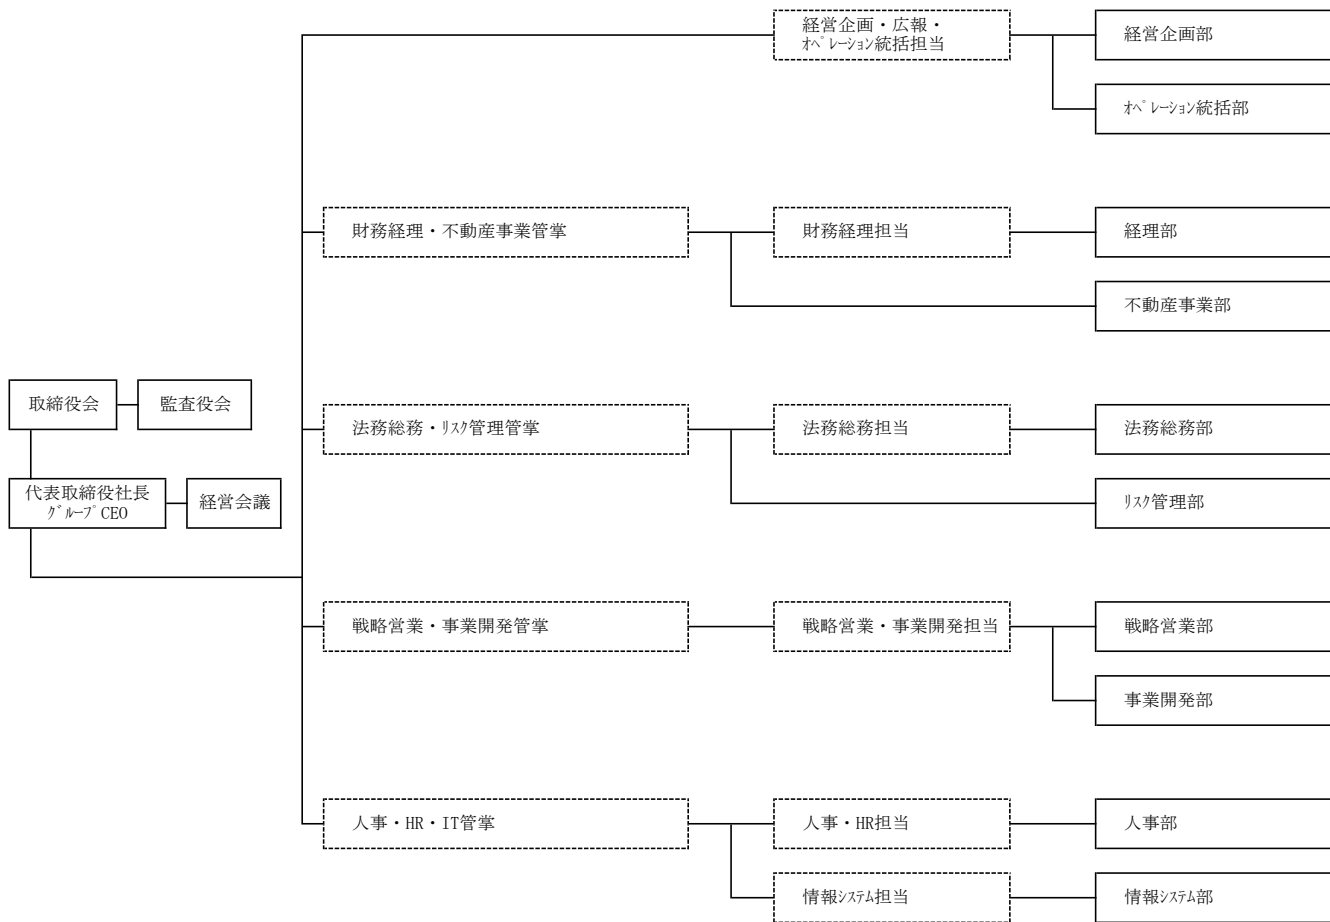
取締役会
監査役会
代表取締役社長
ｸﾞﾙｰﾌﾟCEO
経営会議

経営企画・広報・ｵﾍﾟﾚｰｼｮﾝ統括担当
経営企画部
ｵﾍﾟﾚｰｼｮﾝ統括部

財務経理・不動産事業管掌
財務経理担当
経理部
不動産事業部

法務総務・ﾘｽｸ管理管掌
法務総務担当
法務総務部
ﾘｽｸ管理部

戦略営業・事業開発管掌
戦略営業・事業開発担当
戦略営業部
事業開発部

人事・HR・IT管掌
人事・HR担当
人事部
情報ｼｽﾃﾑ担当
情報ｼｽﾃﾑ部